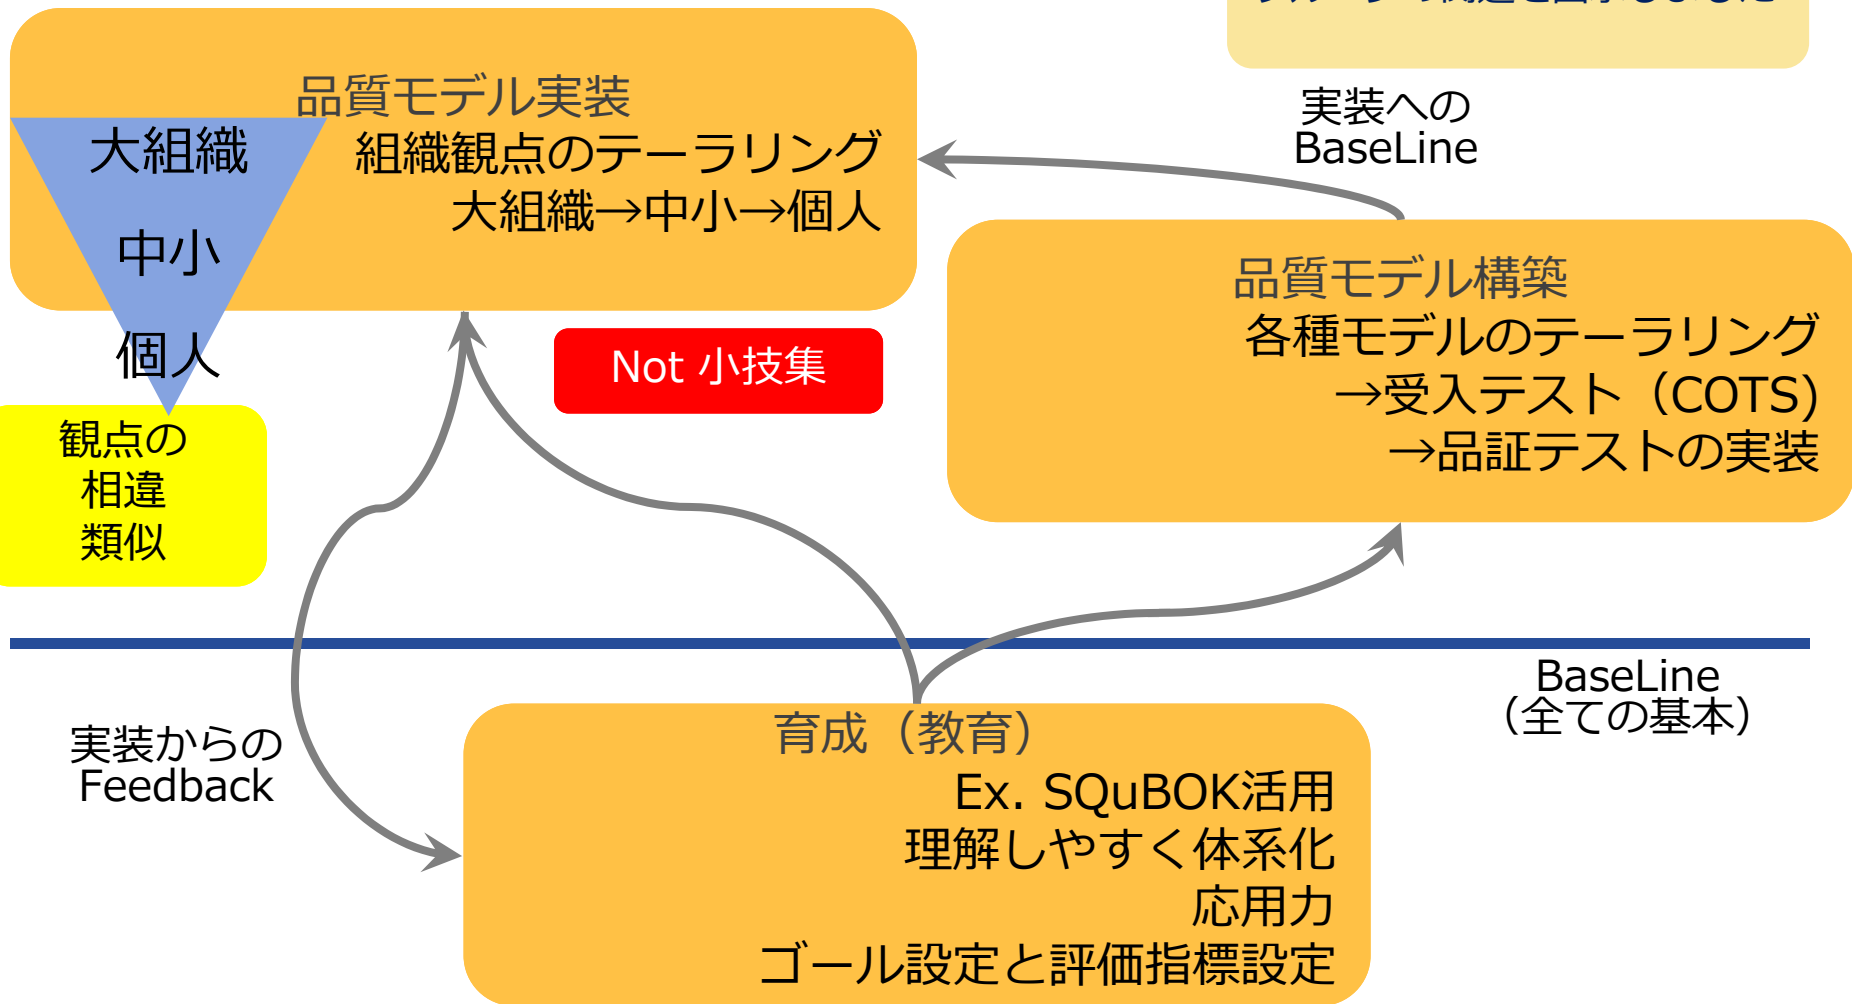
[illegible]

品質モデル実装
組織観点のテーラリング
大組織→中小→個人

大組織
中小
個人

観点の
相違
類似

実装への
BaseLine

品質モデル構築
各種モデルのテーラリング
→受入テスト（COTS)
→品証テストの実装

Not 小技集

BaseLine
(全ての基本)

実装からの
Feedback

育成（教育）
Ex. SQuBOK活用
理解しやすく体系化
応用力
ゴール設定と評価指標設定